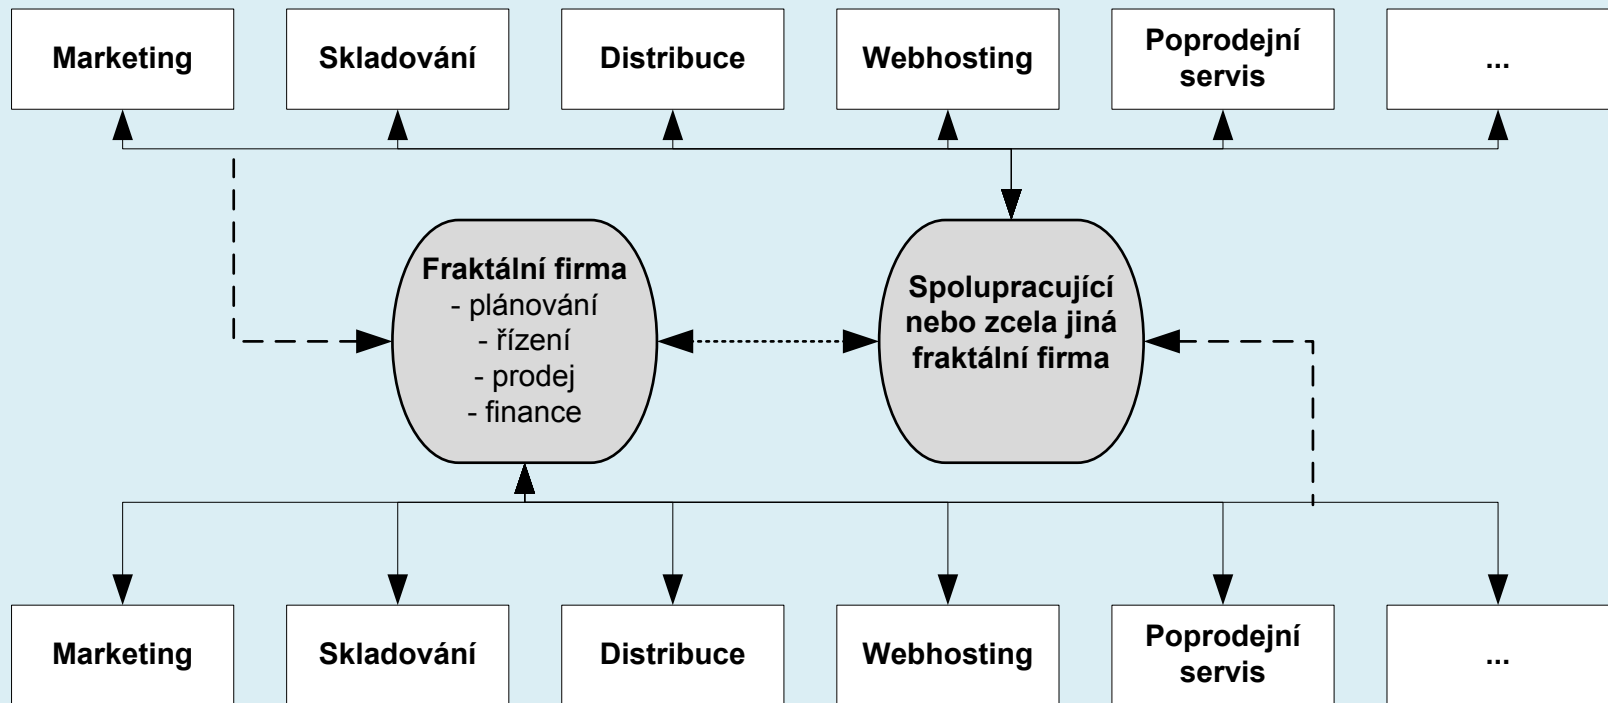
Marketing

Skladování

Distribuce

Webhosting

Poprodejní servis

...

Fraktální firma
- plánování
- řízení
- prodej
- finance

Spolupracující nebo zcela jiná fraktální firma

Marketing

Skladování

Distribuce

Webhosting

Poprodejní servis

...